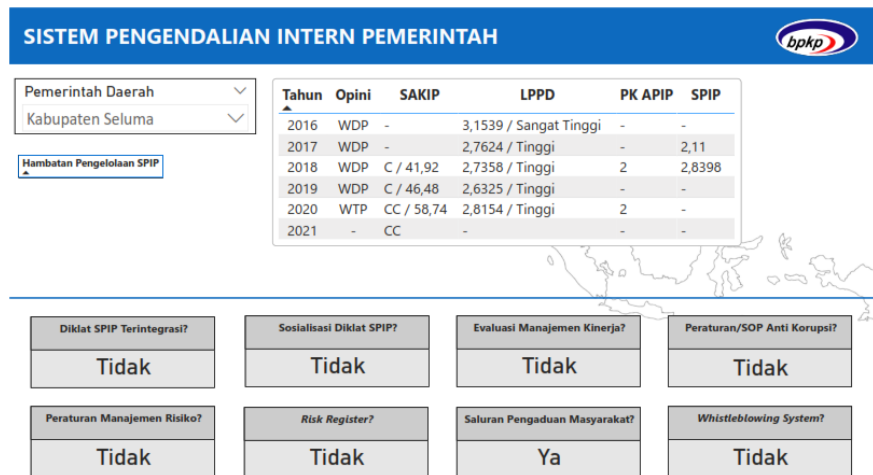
SISTEM PENGENDALIAN INTERN PEMERINTAH

bpkp

Pemerintah Daerah
Kabupaten Seluma

Hambatan Pengelolaan SPIP

| Tahun | Opini | SAKIP | LPPD | PK APIP | SPIP |
|---|---|---|---|---|---|
| 2016 | WDP | - | 3,1539 / Sangat Tinggi | - | - |
| 2017 | WDP | - | 2,7624 / Tinggi | - | 2,11 |
| 2018 | WDP | C / 41,92 | 2,7358 / Tinggi | 2 | 2,8398 |
| 2019 | WDP | C / 46,48 | 2,6325 / Tinggi | - | - |
| 2020 | WTP | CC / 58,74 | 2,8154 / Tinggi | 2 | - |
| 2021 | - | CC | - | - | - |

Diklat SPIP Terintegrasi?
Tidak

Sosialisasi Diklat SPIP?
Tidak

Evaluasi Manajemen Kinerja?
Tidak

Peraturan/SOP Anti Korupsi?
Tidak

Peraturan Manajemen Risiko?
Tidak

Risk Register?
Tidak

Saluran Pengaduan Masyarakat?
Ya

Whistleblowing System?
Tidak